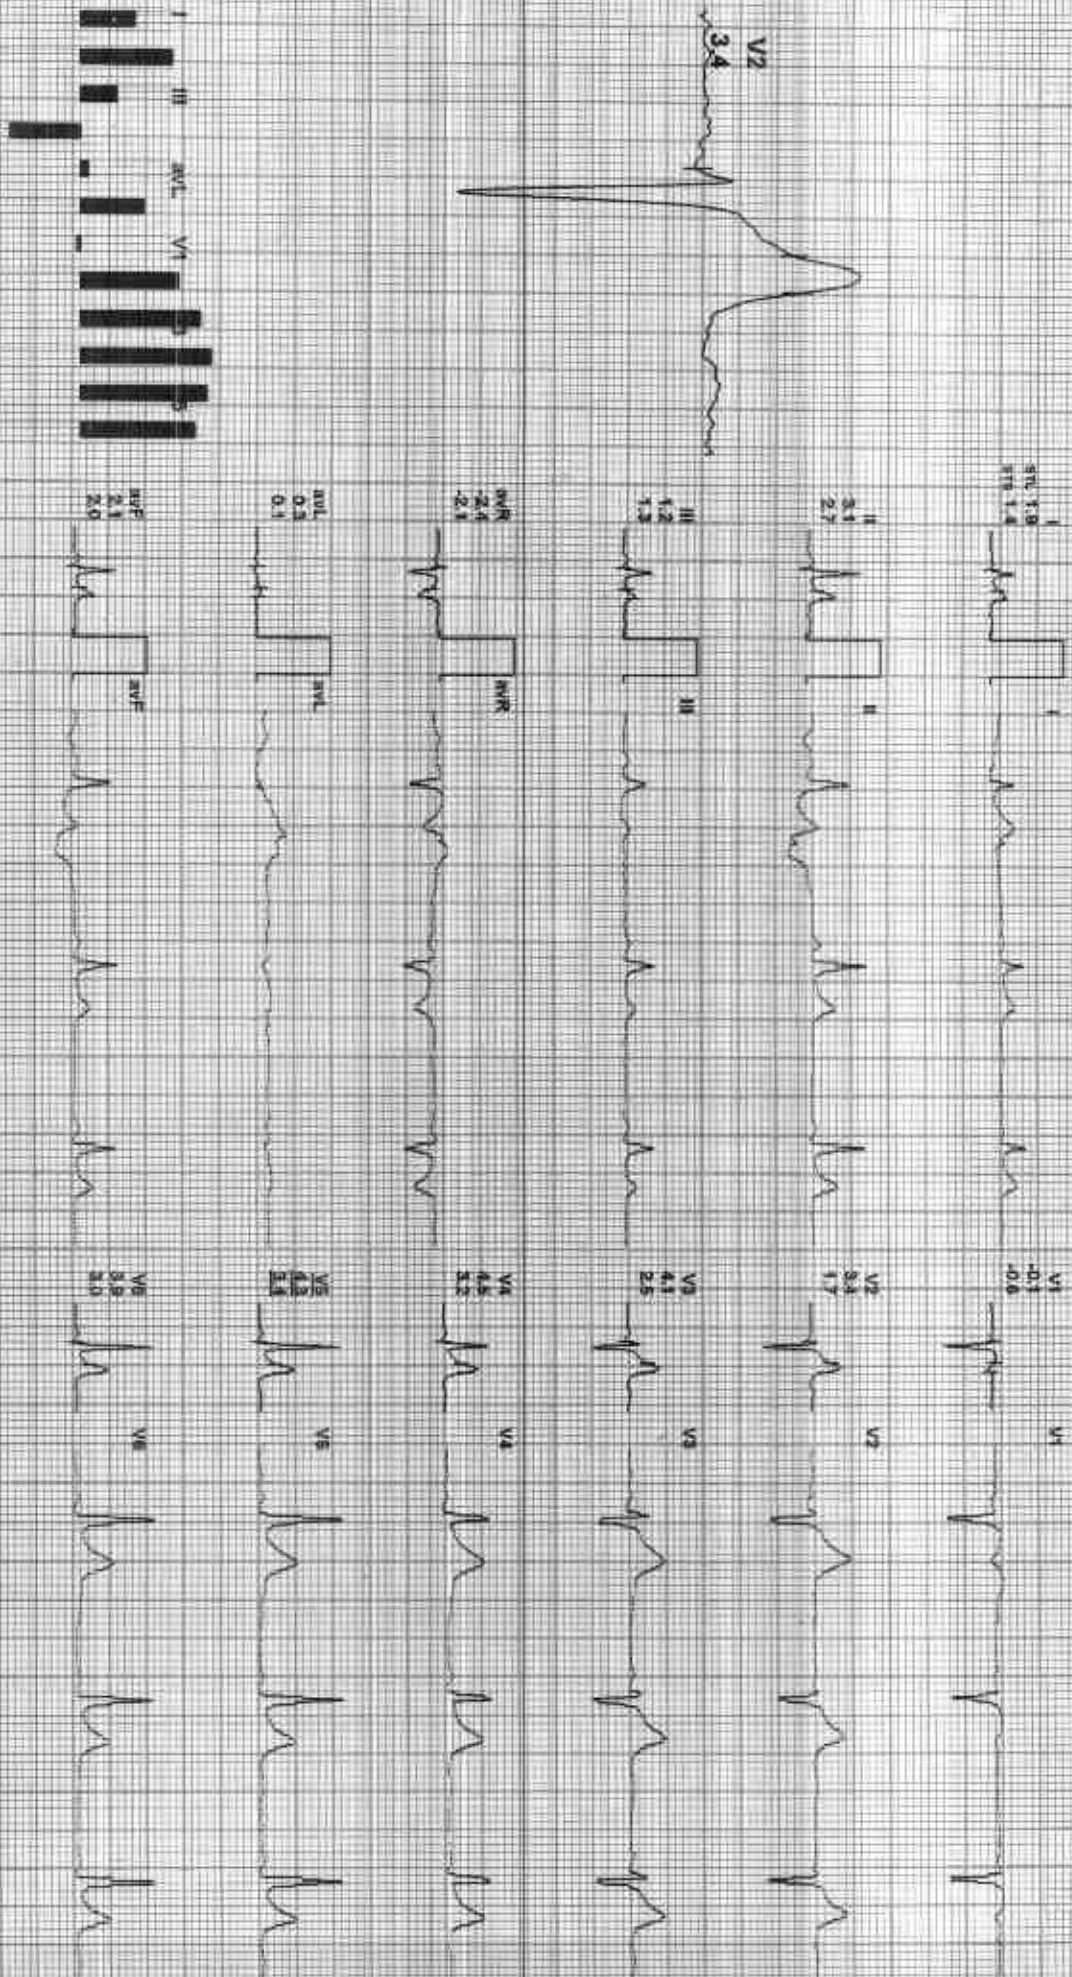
V2
3.4

I
STL 1.9
STB 1.4

I

II
3.1
2.7

II

III
1.2
1.3

III

aVR
-2.1
-2.1

aVR

aVL
0.3
0.1

aVL

aVF
2.1
2.0

aVF

V1
-0.1
-0.6

V1

V2
3.4
1.7

V2

V3
4.1
2.5

V3

V4
6.5
3.2

V4

V5
4.3
3.1

V5

V6
3.9
3.0

V6

I II III aVL V1 3 5